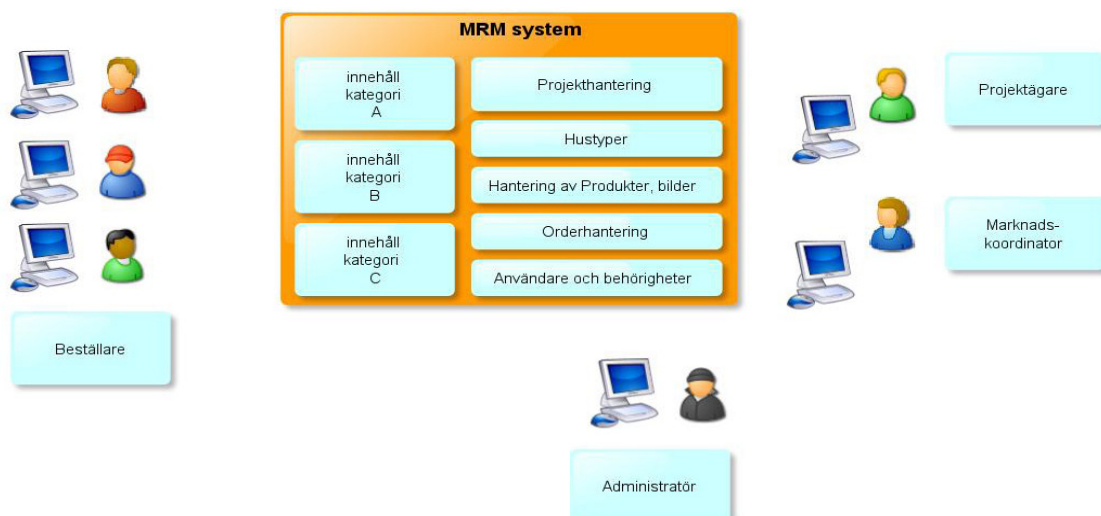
MRM system

innehåll kategori A

innehåll kategori B

innehåll kategori C

Projekthantering

Hustyper

Hantering av Produkter, bilder

Orderhantering

Användare och behörigheter

Beställare

Projektägare

Marknads-koordinator

Administratör